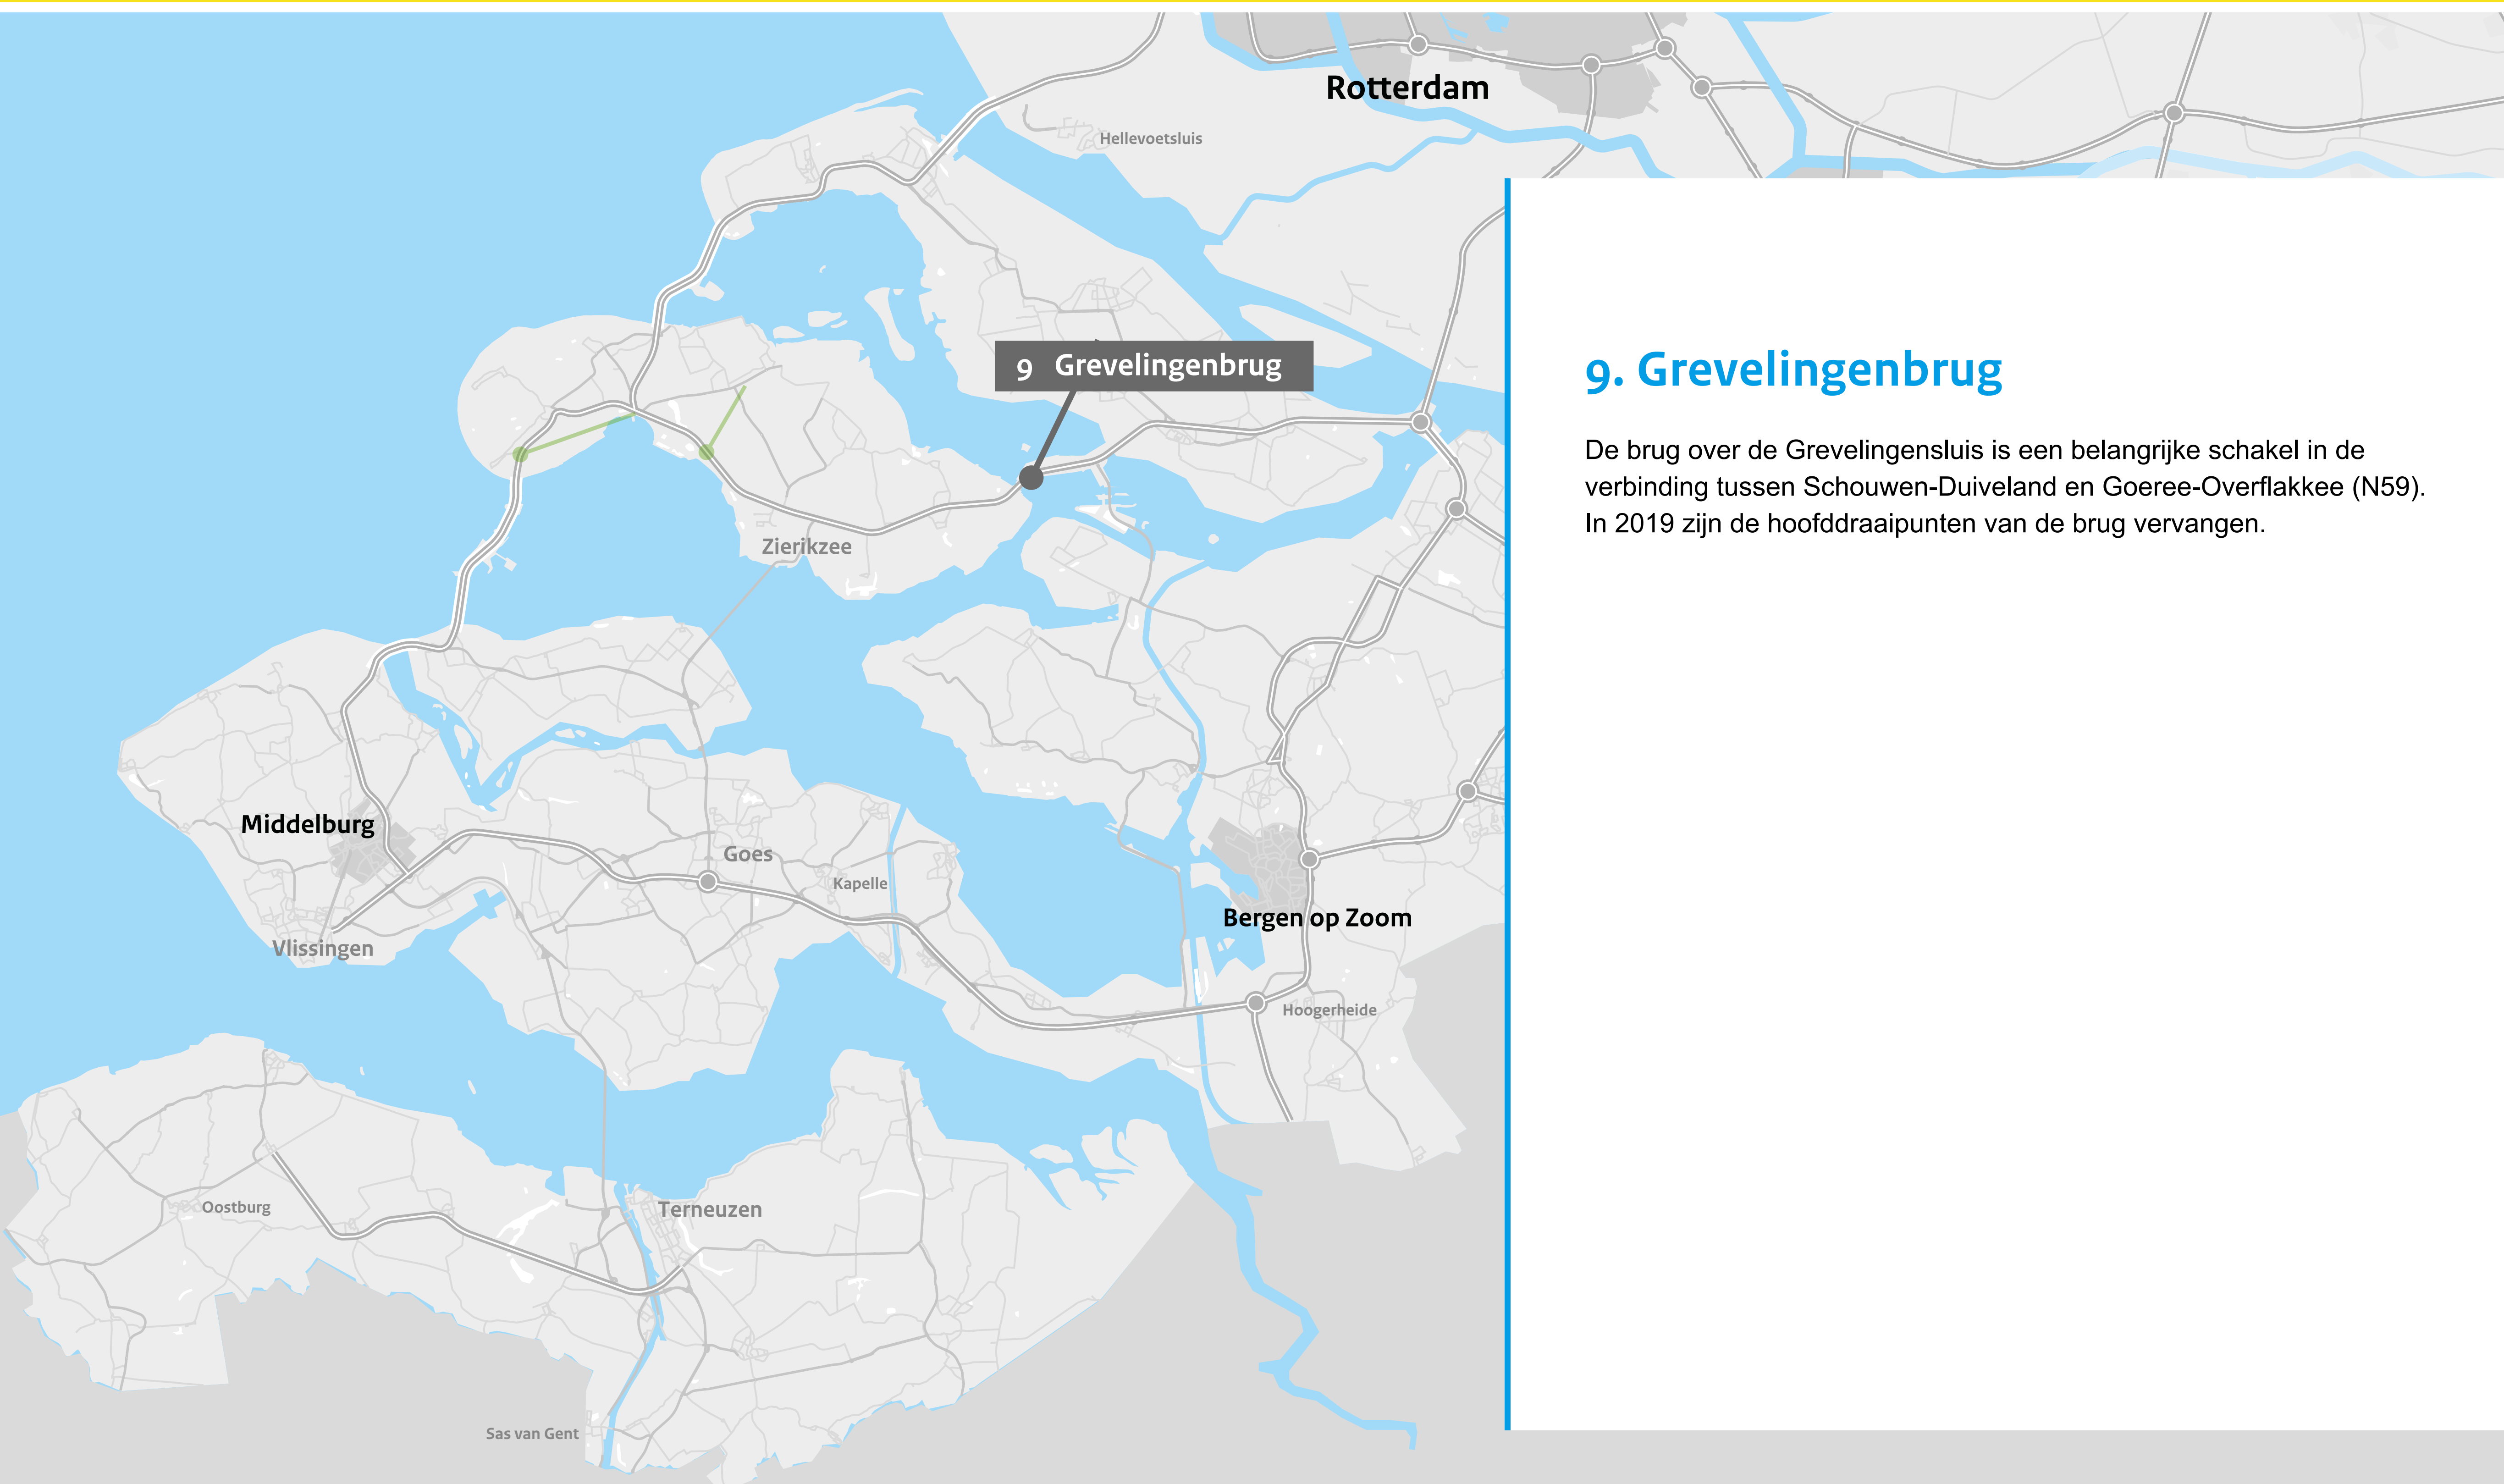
Rotterdam

Hellevoetsluis

9 Grevelingenbrug

Zierikzee

Middelburg

Goes

Kapelle

Vlissingen

Bergen op Zoom

Hoogerheide

Oostburg

Terneuzen

Sas van Gent

9. Grevelingenbrug

De brug over de Grevelingensluis is een belangrijke schakel in de verbinding tussen Schouwen-Duiveland en Goeree-Overflakkee (N59). In 2019 zijn de hoofddraaipunten van de brug vervangen.